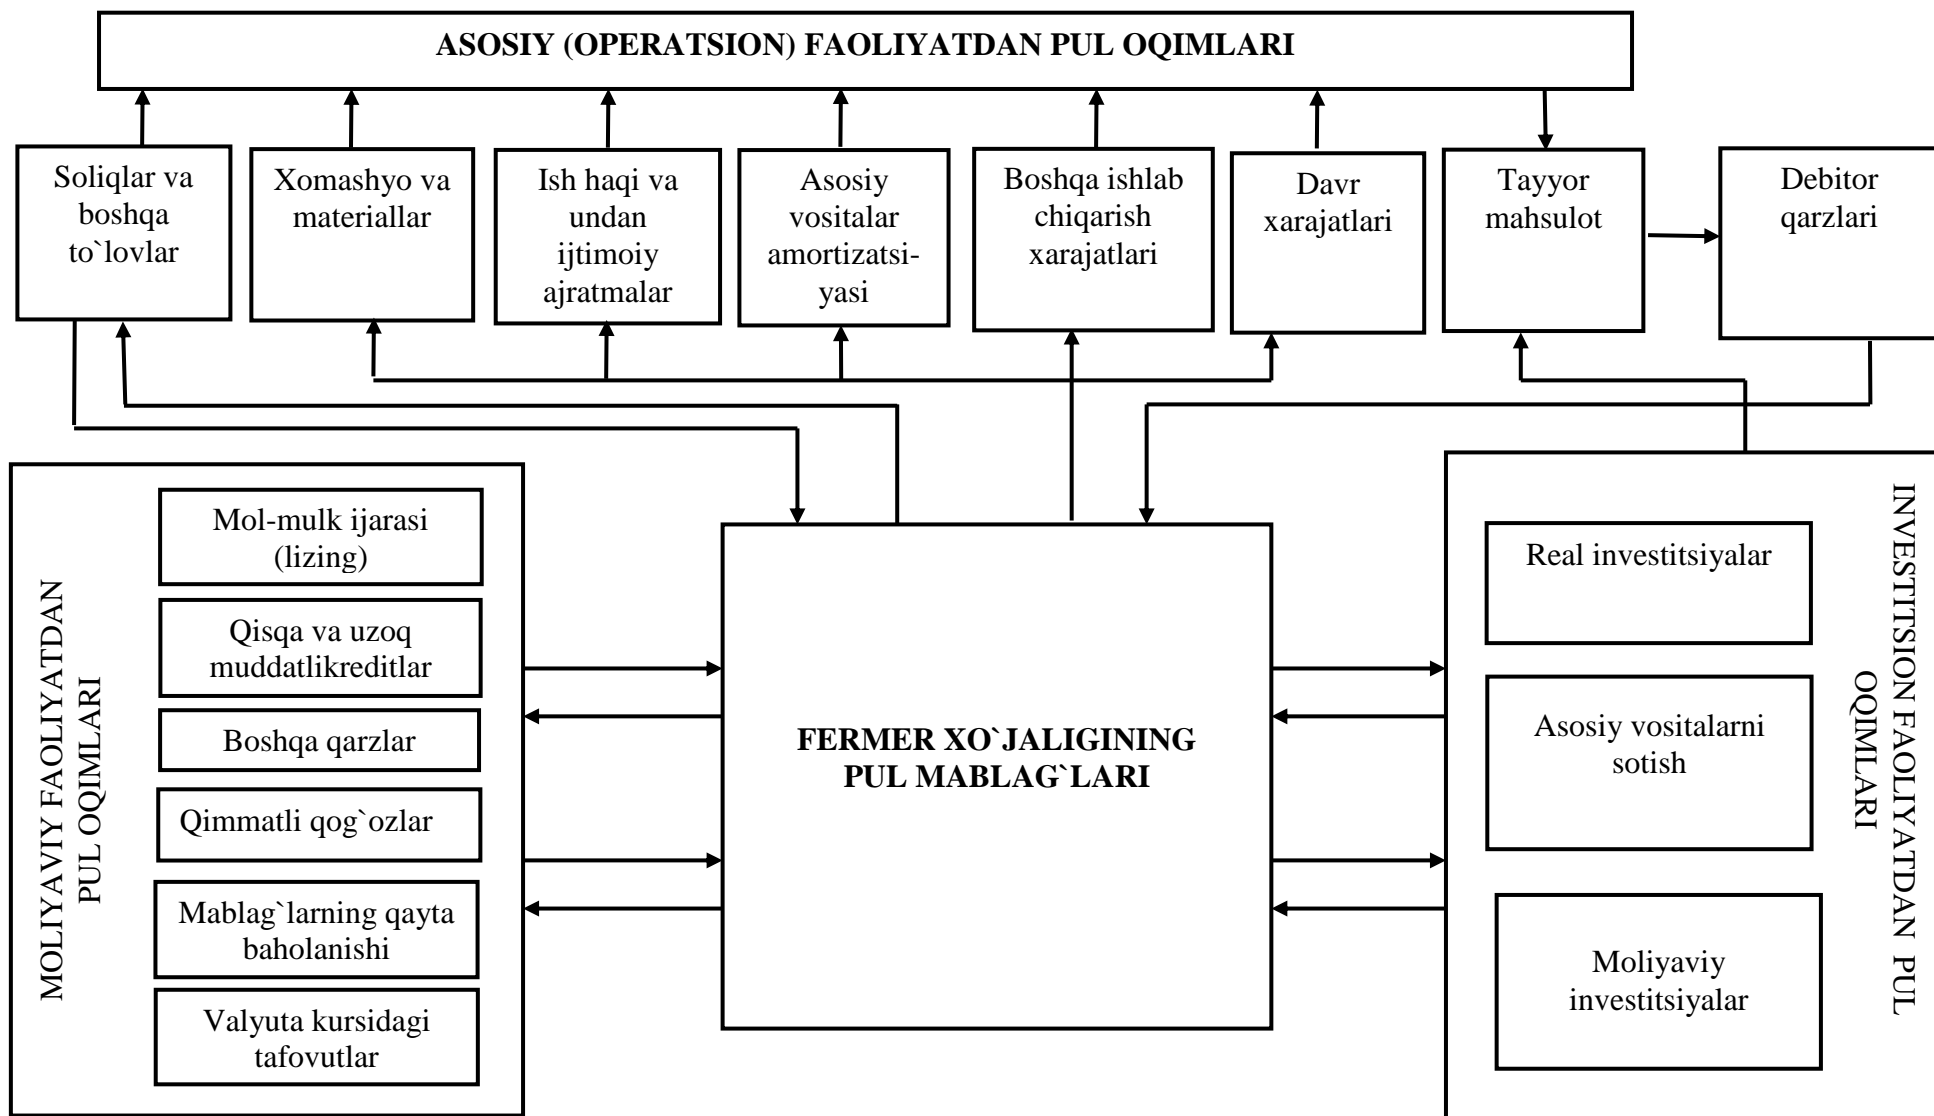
ASOSIY (OPERATSION) FAOLIYATDAN PUL OQIMLARI

Soliqlar va boshqa to`lovlar

Xomashyo va materiallar

Ish haqi va undan ijtimoiy ajratmalar

Asosiy vositalar amortizatsiyasi

Boshqa ishlab chiqarish xarajatlari

Davr xarajatlari

Tayyor mahsulot

Debitor qarzlari

MOLIYAVIY FAOLIYATDAN PUL OQIMLARI

Mol-mulk ijarasi (lizing)

Qisqa va uzoq muddatlikreditlar

Boshqa qarzlar

Qimmatli qog`ozlar

Mablag`larning qayta baholanishi

Valyuta kursidagi tafovutlar

FERMER XO`JALIGINING PUL MABLAG`LARI

INVESTITSION FAOLIYATDAN PUL OQIMLARI

Real investitsiyalar

Asosiy vositalarni sotish

Moliyaviy investitsiyalar